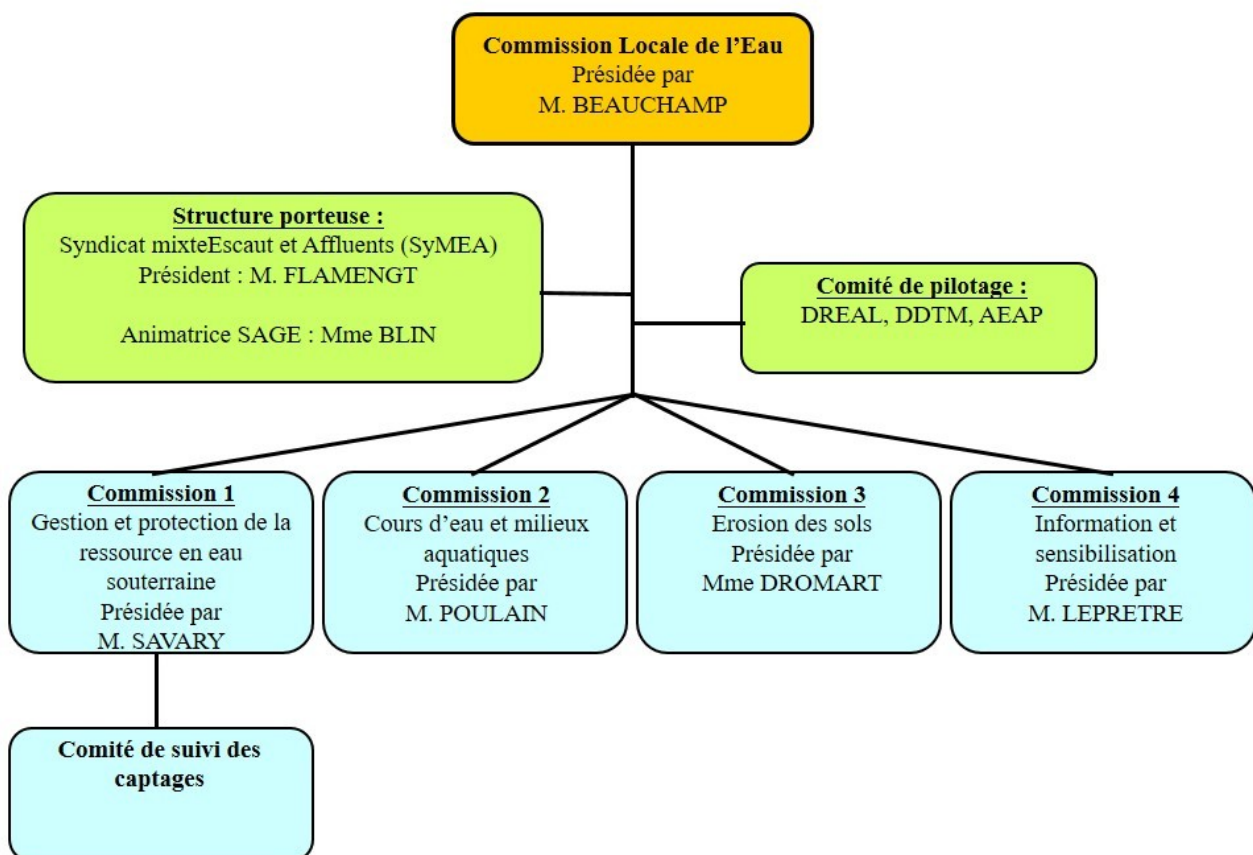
Commission Locale de l'Eau
Présidée par
M. BEAUCHAMP

Structure porteuse :
Syndicat mixteEscaut et Affluents (SyMEA)
Président : M. FLAMENGT

Animatrice SAGE : Mme BLIN

Comité de pilotage :
DREAL, DDTM, AEAP

Commission 1
Gestion et protection de la ressource en eau souterraine
Présidée par
M. SAVARY

Commission 2
Cours d'eau et milieux aquatiques
Présidée par
M. POULAIN

Commission 3
Erosion des sols
Présidée par
Mme DROMART

Commission 4
Information et sensibilisation
Présidée par
M. LEPRETRE

Comité de suivi des captages